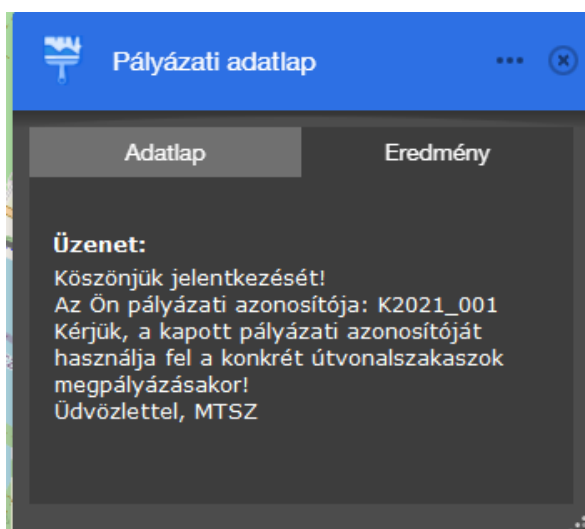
Pályázati adatlap

Adatlap
Eredmény

Üzenet:
Köszönjük jelentkezését!
Az Ön pályázati azonosítója: K2021_001
Kérjük, a kapott pályázati azonosítóját használja fel a konkrét útvonalszakaszok megpályázásakor!
Üdvözlettel, MTSZ